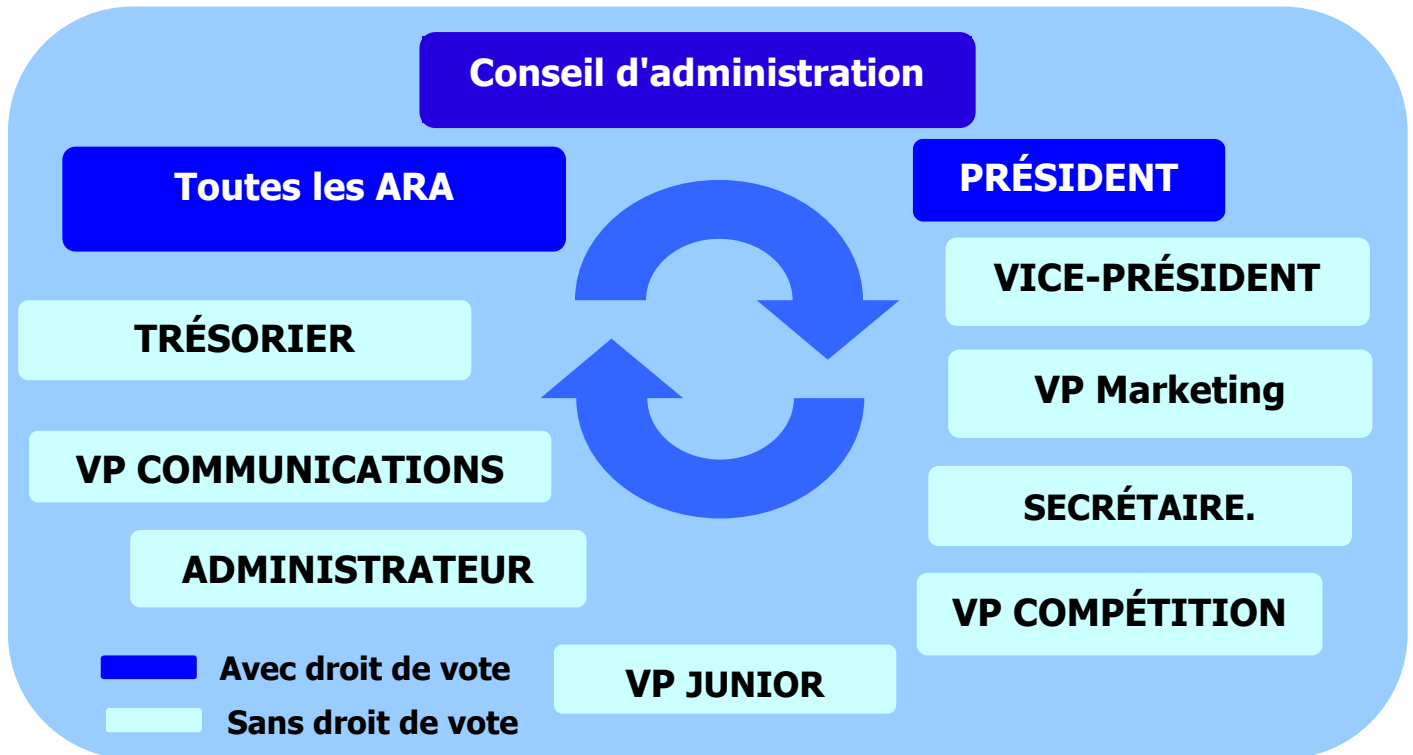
Conseil d'administration

Toutes les ARA

PRÉSIDENT

VICE-PRÉSIDENT

TRÉSORIER

VP Marketing

VP COMMUNICATIONS

SECRÉTAIRE.

ADMINISTRATEUR

VP COMPÉTITION

Avec droit de vote

VP JUNIOR

Sans droit de vote